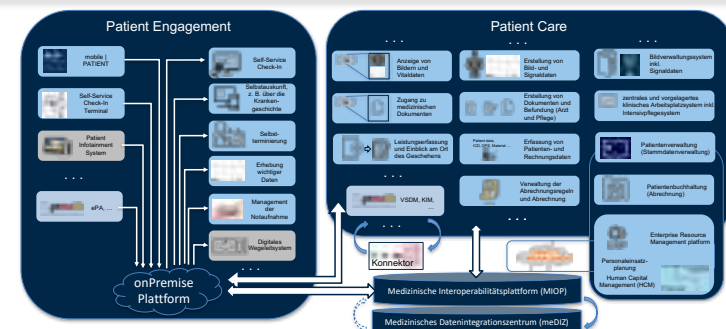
Patient Engagement

mobile | PATIENT

Self-Service Check-In Terminal

Patient Infotainment System

. . .

ePA, ...

Self-Service Check-In

Selbstauskunft, z. B. über die Krankengeschichte

Selbstterminierung

Erhebung wichtiger Daten

Management der Notaufnahme

Digitales Wegeleitsystem

onPremise Plattform

Patient Care

. . .

. . .

. . .

Anzeige von Bildern und Vitaldaten

Zugang zu medizinischen Dokumenten

Leistungserfassung und Einblick am Ort des Geschehens

VSDM, KIM, ...

Erstellung von Bild- und Signaldaten

Erstellung von Dokumenten und Befundung (Arzt und Pflege)

Patient data, ICD, OPS, Material ...

Erfassung von Patienten- und Rechnungsdaten

Verwaltung der Abrechnungsregeln und Abrechnung

. . .

Bildverwaltungssystem inkl. Signaldaten

zentrales und vorgelagertes klinisches Arbeitsplatzsystem inkl. Intensivpflegesystem

Patientenverwaltung (Stammdatenverwaltung)

Patientenbuchhaltung (Abrechnung)

Enterprise Resource Management platform

Personaleinsatzplanung

Human Capital Management (HCM)

Konnektor

Medizinische Interoperabilitätsplattform (MIOP)

Medizinisches Datenintegrationszentrum (meDIZ)